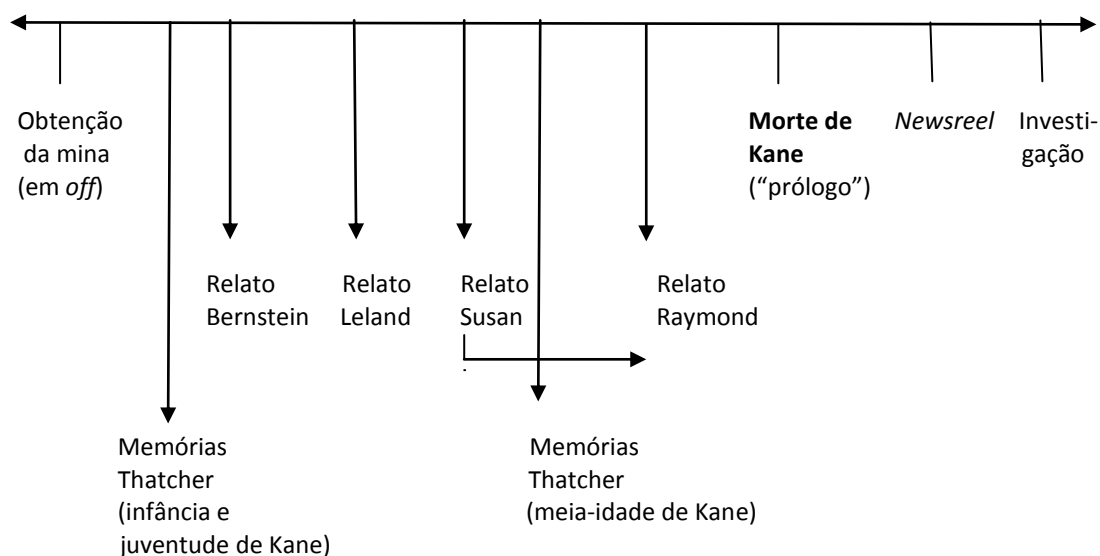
Obtenção da mina (em *off*)

**Morte de Kane** ("prólogo")

*Newsreel*

Investigação

Relato Bernstein

Relato Leland

Relato Susan

Relato Raymond

Memórias Thatcher (infância e juventude de Kane)

Memórias Thatcher (meia-idade de Kane)